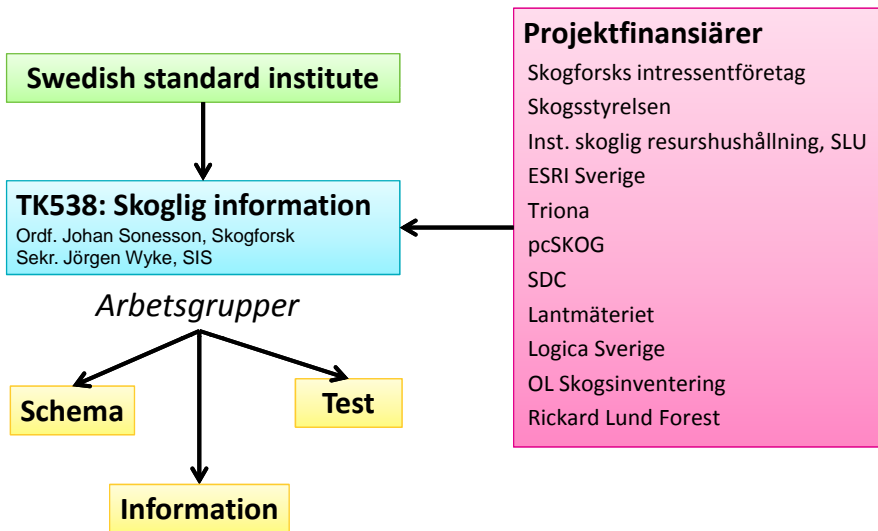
Swedish standard institute

TK538: Skoglig information
Ordf. Johan Sonesson, Skogforsk
Sekr. Jörgen Wyke, SIS

Arbetsgrupper

Schema

Test

Information

Projektfinansiärer
Skogforsks intressentföretag
Skogsstyrelsen
Inst. skoglig resurshushållning, SLU
ESRI Sverige
Triona
pcSKOG
SDC
Lantmäteriet
Logica Sverige
OL Skogsinventering
Rickard Lund Forest